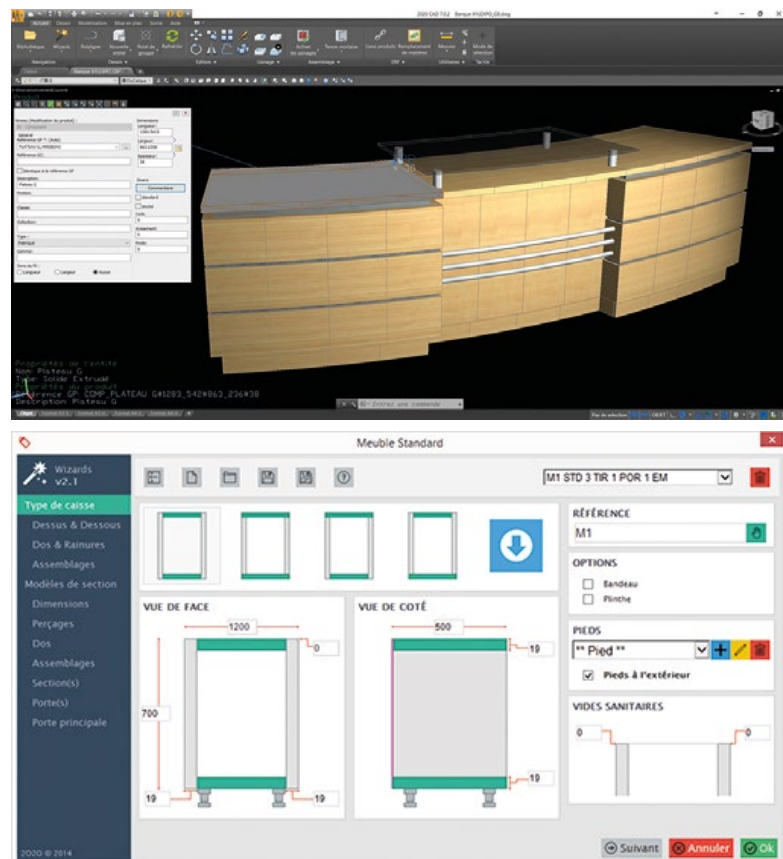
Propriétés de l'entité
Nom: Plateau G
Type: Solide Extrudé
Propriétés du produit
Référence GP: COMP_PLATEAU G#1203,542#863,236#38
Description: Plateau G

Meuble Standard

Wizards
v2.1

Type de caisse
Dessus & Dessous
Dos & Rainures
Assemblages
Modèles de section
Dimensions
Perçages
Dos
Assemblages
Section(s)
Porte(s)
Porte principale

2020 © 2014

M1 STD 3 TIR 1 POR 1 EM

VUE DE FACE
1200
0
700
19
19

VUE DE COTE
500
19
19

RÉFÉRENCE
M1

OPTIONS
Bandeau
Plinthe

PIEDS
** Pied **
Pieds à l'extérieur

VIDES SANITAIRES
0
0

Suivant
Annuler
Ok